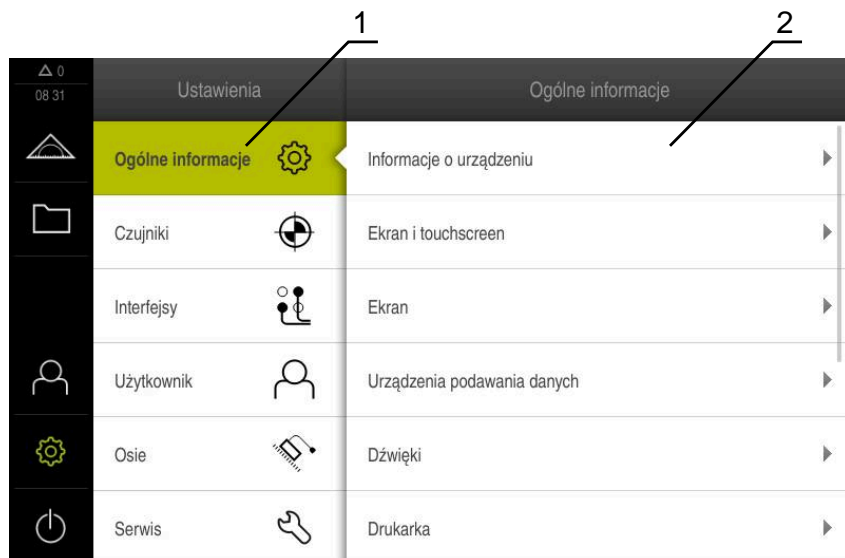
1

2

△ 0
08 31

Ustawienia

Ogólne informacje

Ogólne informacje

Informacje o urządzeniu

Czujniki

Ekran i touchscreen

Interfejsy

Ekran

Użytkownik

Urządzenia podawania danych

Osie

Dźwięki

Serwis

Drukarka